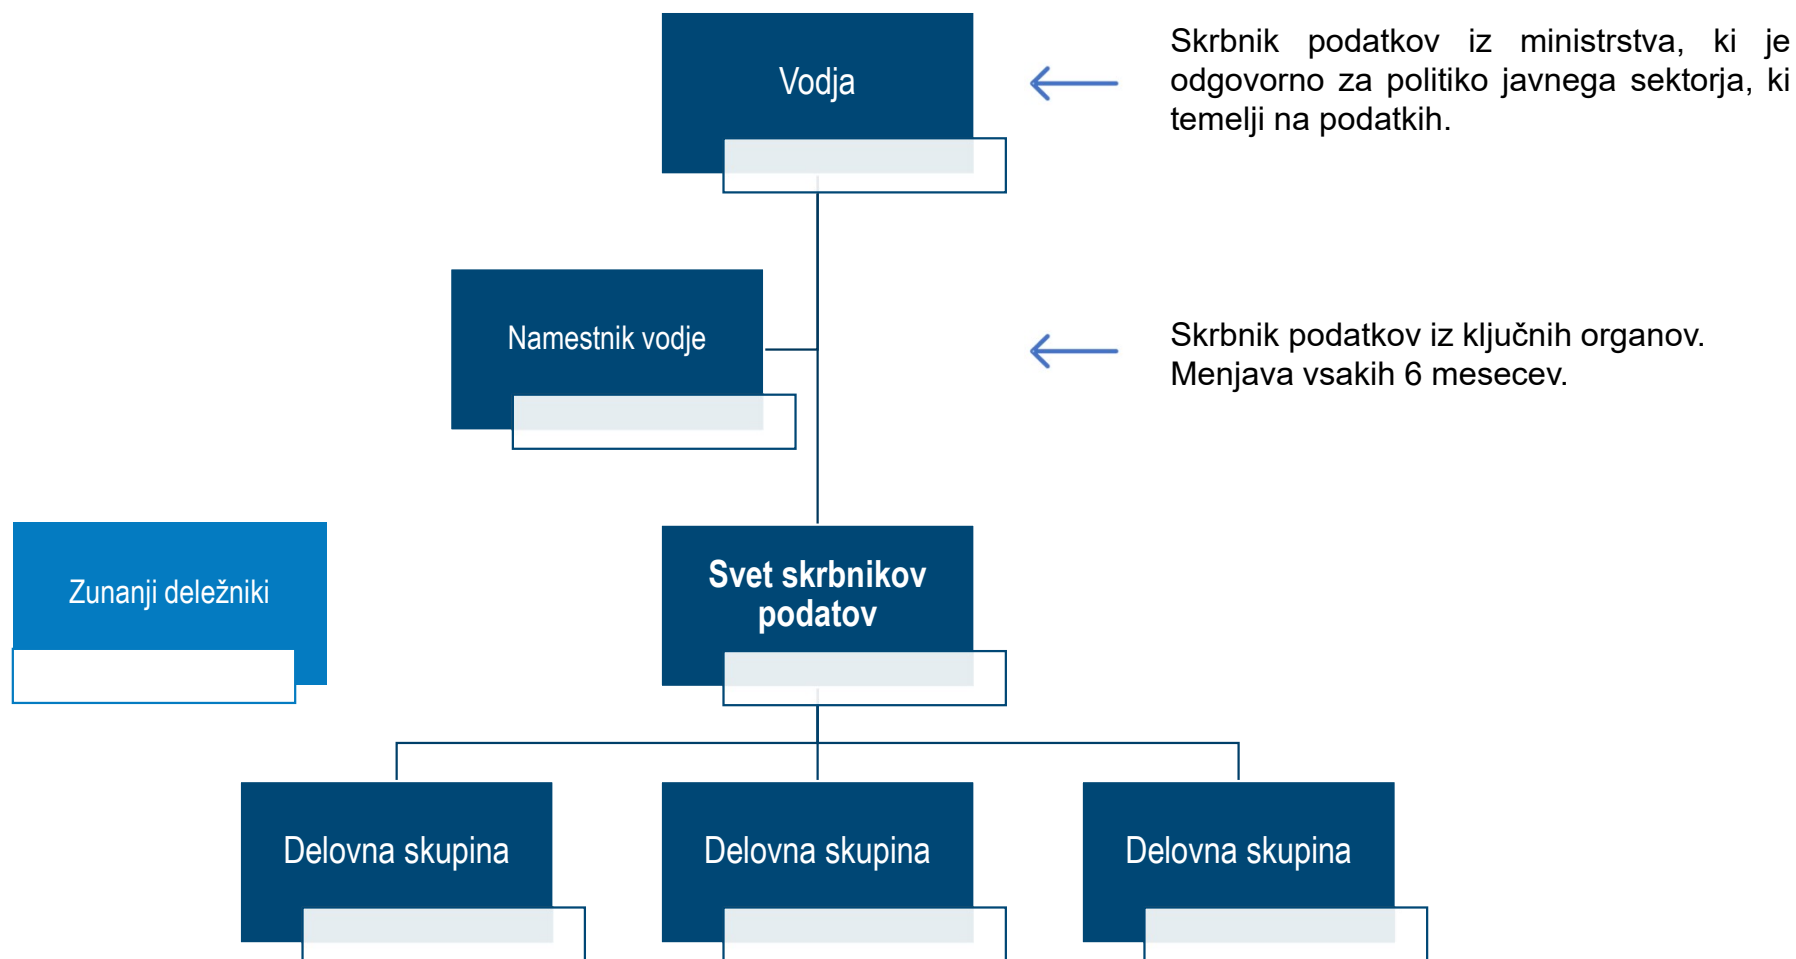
Vodja

Skrbnik podatkov iz ministrstva, ki je odgovorno za politiko javnega sektorja, ki temelji na podatkih.

Namestnik vodje

Skrbnik podatkov iz ključnih organov. Menjava vsakih 6 mesecev.

Zunanji deležniki

Svet skrbnikov podatov

Delovna skupina

Delovna skupina

Delovna skupina